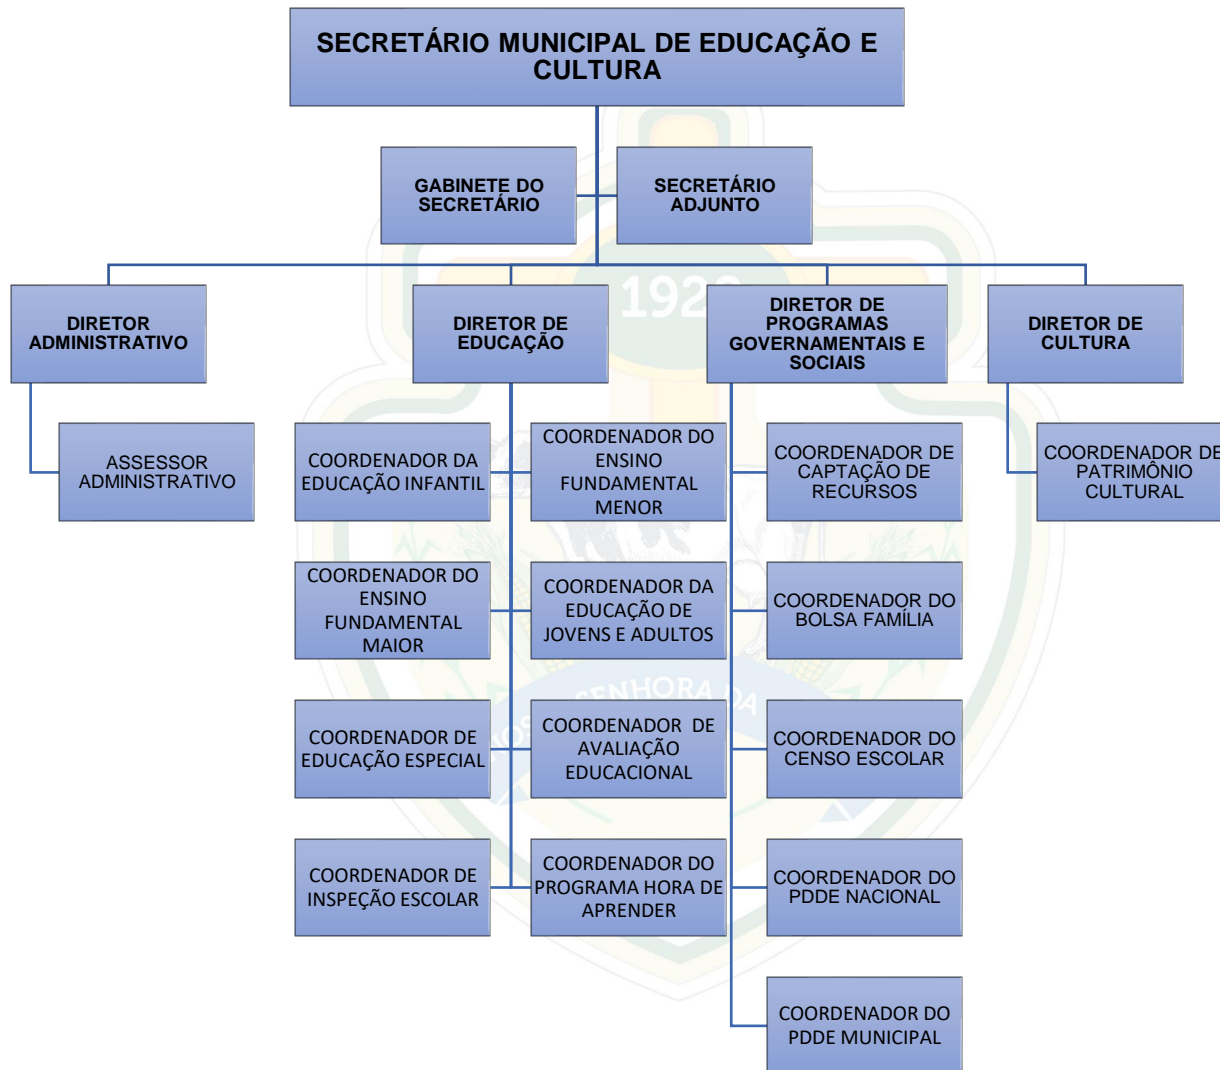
SECRETÁRIO MUNICIPAL DE EDUCAÇÃO E CULTURA

GABINETE DO SECRETÁRIO

SECRETÁRIO ADJUNTO

DIRETOR ADMINISTRATIVO

DIRETOR DE EDUCAÇÃO

DIRETOR DE PROGRAMAS GOVERNAMENTAIS E SOCIAIS

DIRETOR DE CULTURA

ASSESSOR ADMINISTRATIVO

COORDENADOR DA EDUCAÇÃO INFANTIL

COORDENADOR DO ENSINO FUNDAMENTAL MENOR

COORDENADOR DE CAPTAÇÃO DE RECURSOS

COORDENADOR DE PATRIMÔNIO CULTURAL

COORDENADOR DO ENSINO FUNDAMENTAL MAIOR

COORDENADOR DA EDUCAÇÃO DE JOVENS E ADULTOS

COORDENADOR DO BOLSA FAMÍLIA

COORDENADOR DE EDUCAÇÃO ESPECIAL

COORDENADOR DE AVALIAÇÃO EDUCACIONAL

COORDENADOR DO CENSO ESCOLAR

COORDENADOR DE INSPEÇÃO ESCOLAR

COORDENADOR DO PROGRAMA HORA DE APRENDER

COORDENADOR DO PDDE NACIONAL

COORDENADOR DO PDDE MUNICIPAL